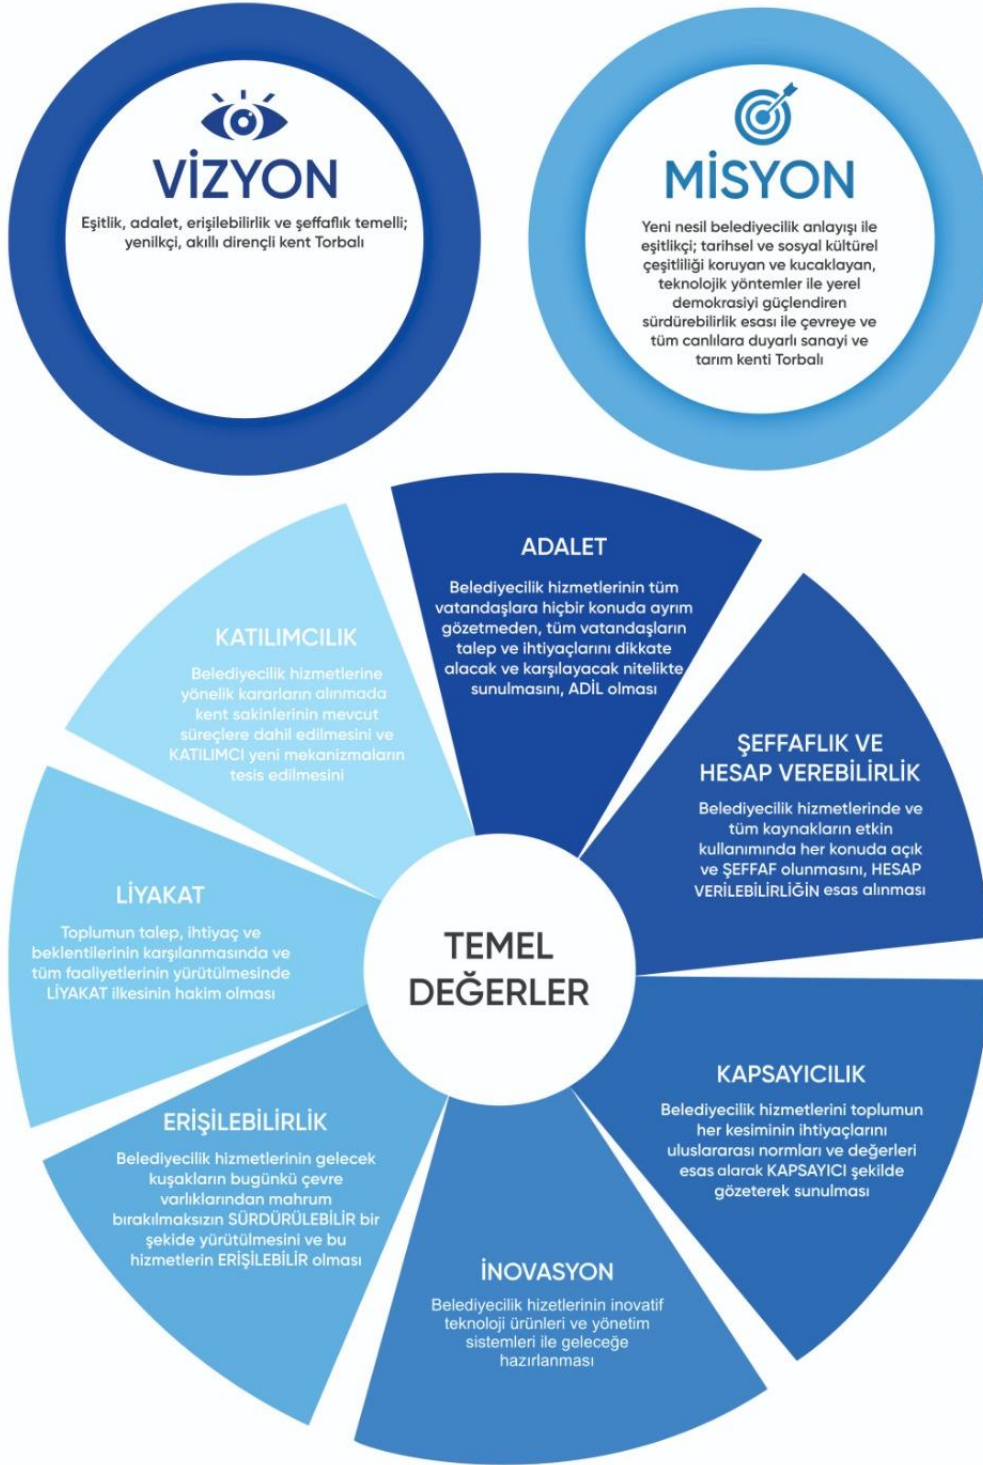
VİZYON

Eşitlik, adalet, erişilebilirlik ve şeffaflık temelli; yenilkçi, akıllı dirençli kent Torbalı

MİSYON

Yeni nesil belediyecilik anlayışı ile eşitlikçi; tarihsel ve sosyal kültürel çeşitliliği koruyan ve kucaklayan, teknolojik yöntemler ile yerel demokrasiyi güçlendiren sürdürebilirlik esası ile çevreye ve tüm canlılara duyarlı sanayi ve tarım kenti Torbalı

ADALET

Belediyecilik hizmetlerinin tüm vatandaşlara hiçbir konuda ayrım gözetmeden, tüm vatandaşların talep ve ihtiyaçlarını dikkate alacak ve karşılayacak nitelikte sunulmasını, ADİL olması

KATILIMCILIK

Belediyecilik hizmetlerine yönelik kararların alınmada kent sakinlerinin mevcut süreçlere dahil edilmesini ve KATILIMCI yeni mekanizmaların tesis edilmesini

ŞEFFAFLIK VE HESAP VEREBİLİRLİK

Belediyecilik hizmetlerinde ve tüm kaynakların etkin kullanımında her konuda açık ve ŞEFFAF olunmasını, HESAP VERİLEBİLİRLİĞİN esas alınması

LİYAKAT

Toplumun talep, ihtiyaç ve beklentilerinin karşılanmasında ve tüm faaliyetlerinin yürütülmesinde LİYAKAT ilkesinin hakim olması

TEMEL DEĞERLER

KAPSAYICILIK

Belediyecilik hizmetlerini toplumun her kesiminin ihtiyaçlarını uluslararası normları ve değerleri esas alarak KAPSAYICI şekilde gözeterek sunulması

ERİŞİLEBİLİRLİK

Belediyecilik hizmetlerinin gelecek kuşakların bugünkü çevre varlıklarından mahrum bırakılmaksızın SÜRDÜRÜLEBİLİR bir şekide yürütülmesini ve bu hizmetlerin ERİŞİLEBİLİR olması

İNOVASYON

Belediyecilik hizetlerinin inovatif teknoloji ürünleri ve yönetim sistemleri ile geleceğe hazırlanması